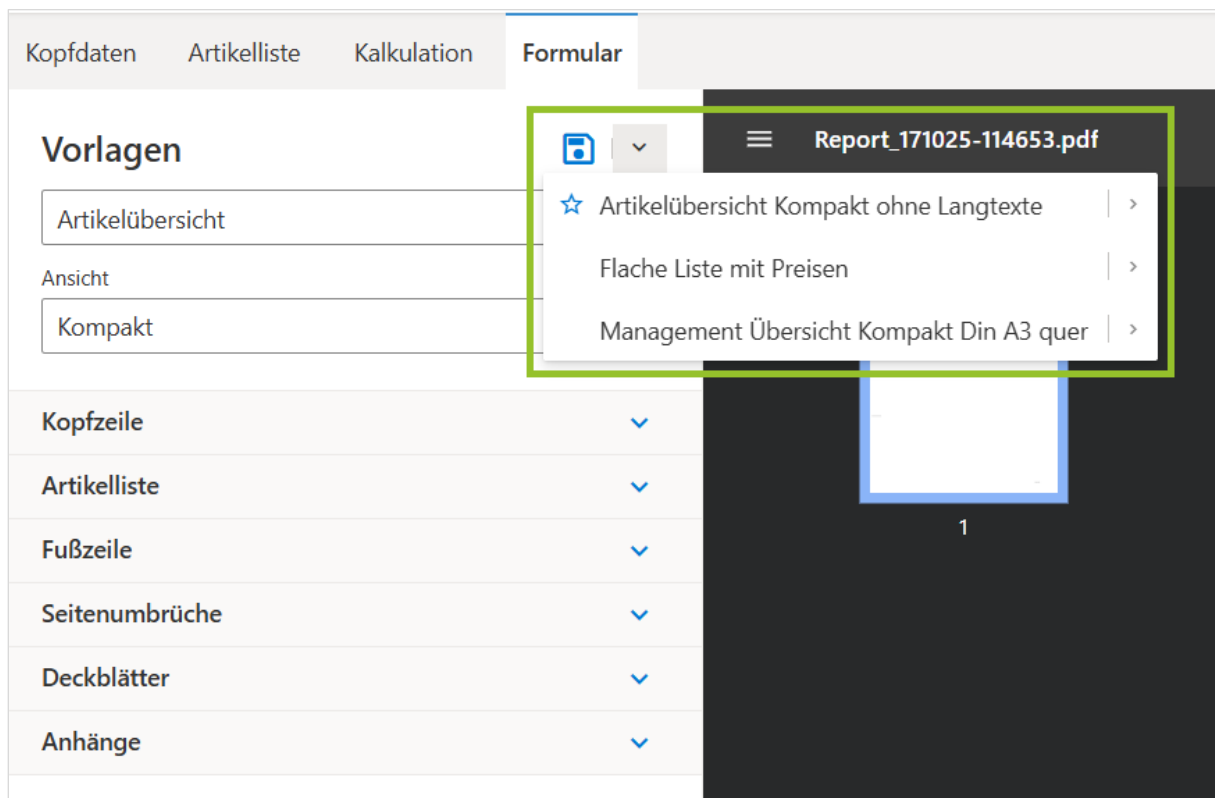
Kopfdaten Artikelliste Kalkulation Formular

Vorlagen

Artikelübersicht

Ansicht

Kompakt

Report_171025-114653.pdf

Artikelübersicht Kompakt ohne Langtexte

Flache Liste mit Preisen

Management Übersicht Kompakt Din A3 quer

1

Kopfzeile

Artikelliste

Fußzeile

Seitenumbrüche

Deckblätter

Anhänge